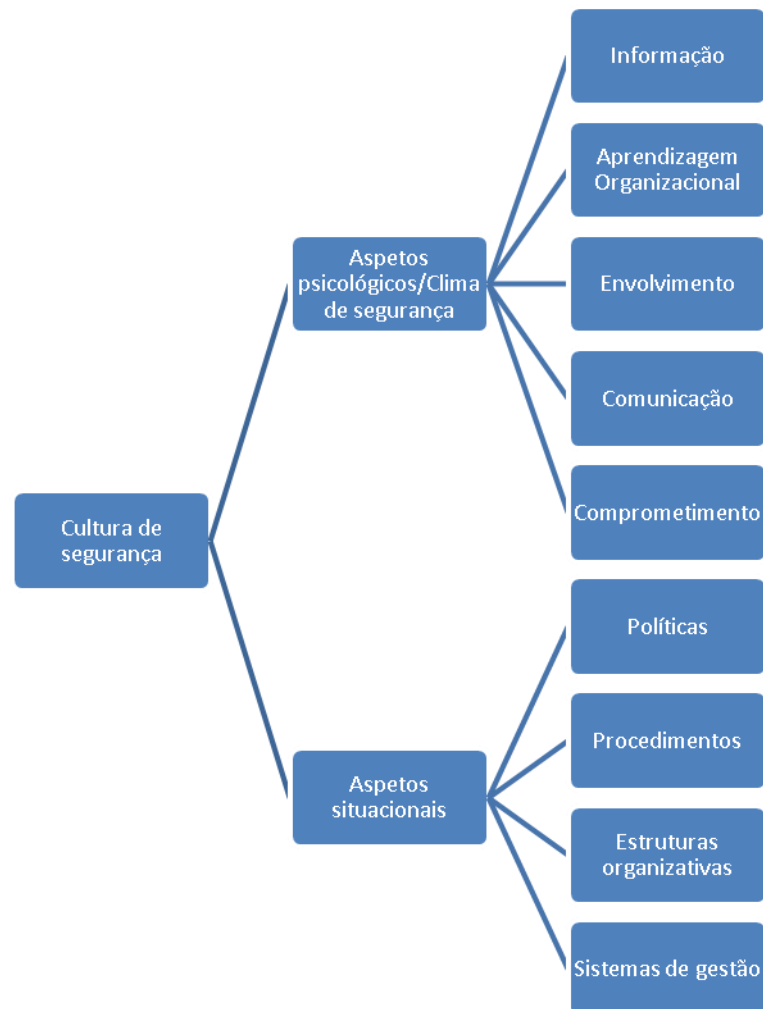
Cultura de segurança

Aspetos psicológicos/Clima de segurança

Informação

Aprendizagem Organizacional

Envolvimento

Comunicação

Comprometimento

Aspetos situacionais

Políticas

Procedimentos

Estruturas organizativas

Sistemas de gestão